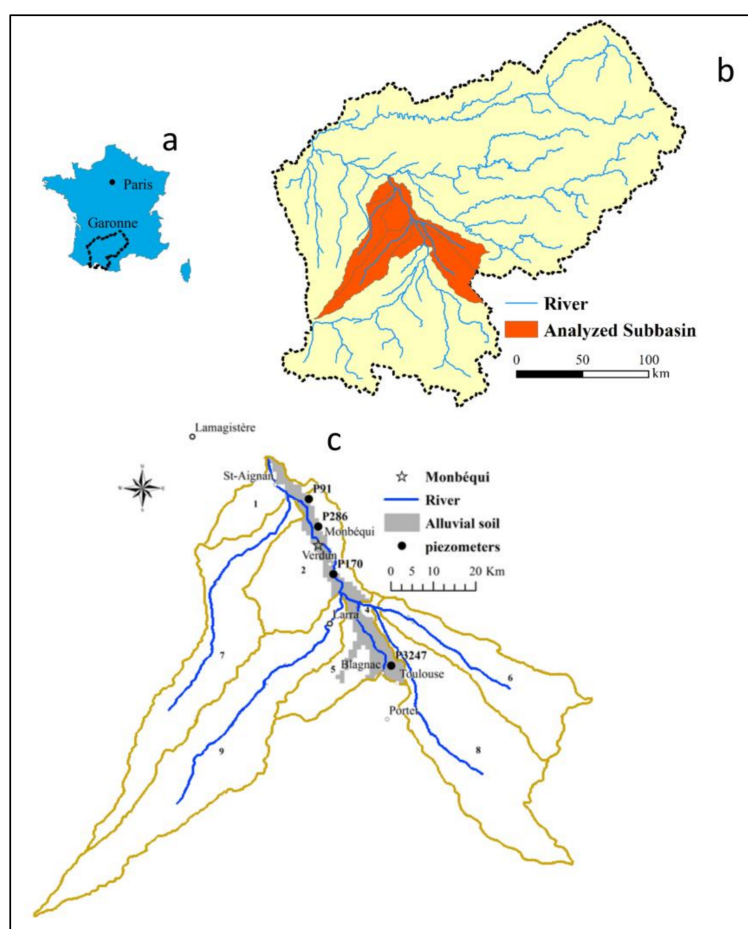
a

Paris

Garonne

b

River

Analyzed Subbasin

0 50 100 km

c

Lamagistère

St-Aignan

P91

P286

Monbéqui

Verdun

P170

Larra

Blagnac

P3247

Toulouse

Portet

1

2

3

4

5

6

7

8

9

Monbéqui

River

Alluvial soil

piezometers

0 5 10 20 Km